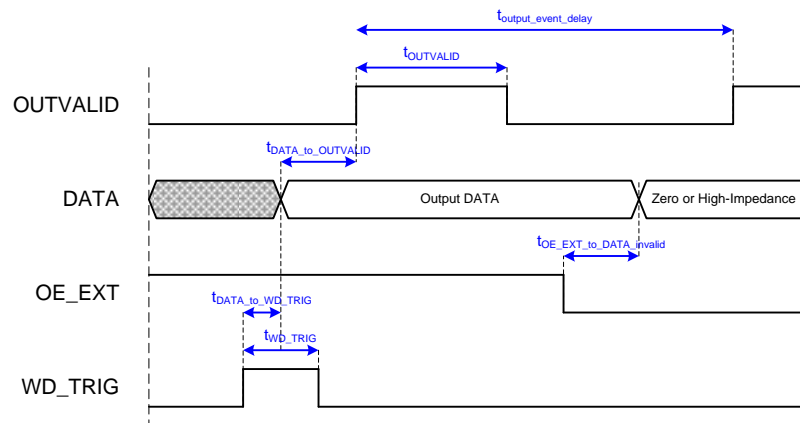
$t_{output\_event\_delay}$

$t_{OUTVALID}$

OUTVALID

$t_{DATA\_to\_OUTVALID}$

DATA

Output DATA

Zero or High-Impedance

$t_{OE\_EXT\_to\_DATA\_invalid}$

OE_EXT

$t_{DATA\_to\_WD\_TRIG}$

$t_{WD\_TRIG}$

WD_TRIG